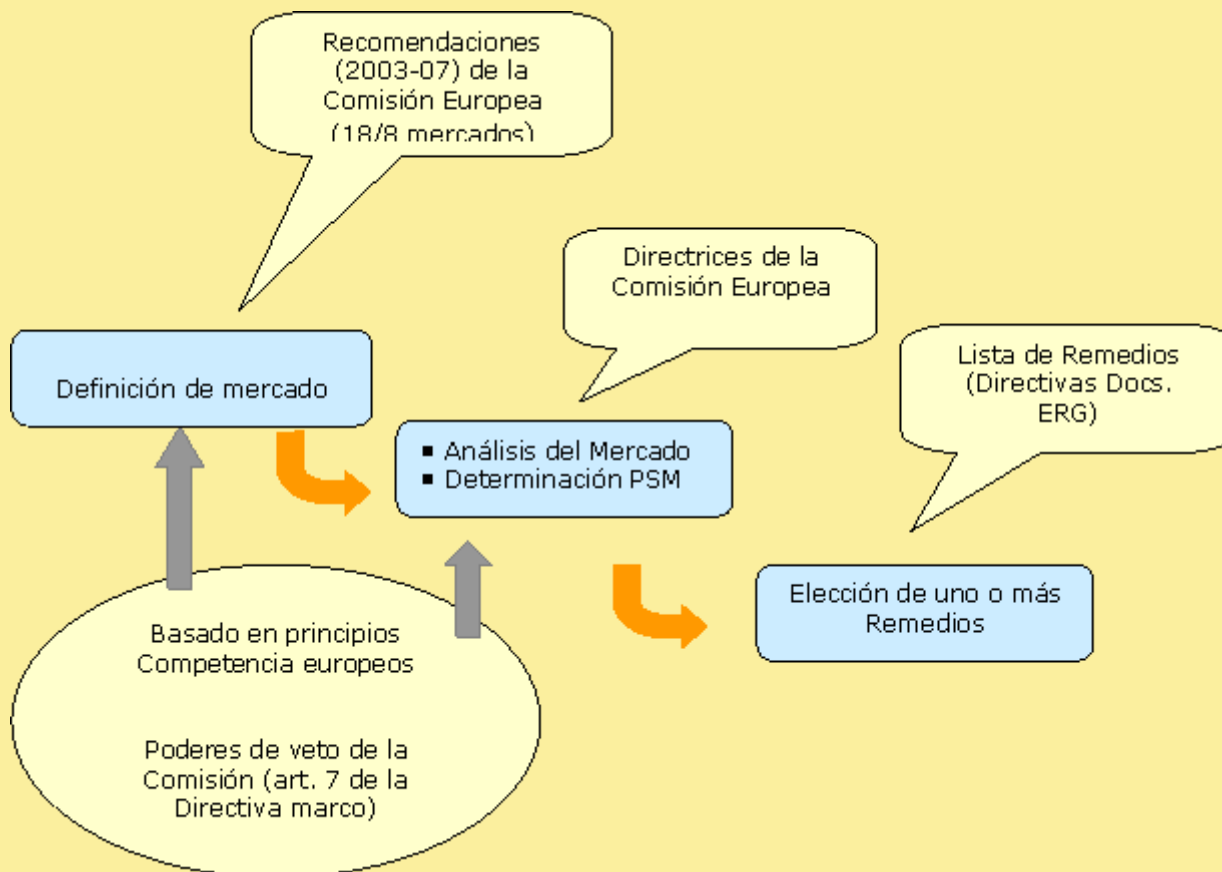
Recomendaciones (2003-07) de la Comisión Europea (18/8 mercados)

Directrices de la Comisión Europea

Lista de Remedios (Directivas Docs. ERG)

Definición de mercado

▪ Análisis del Mercado
▪ Determinación PSM

Elección de uno o más Remedios

Basado en principios Competencia europeos

Poderes de veto de la Comisión (art. 7 de la Directiva marco)